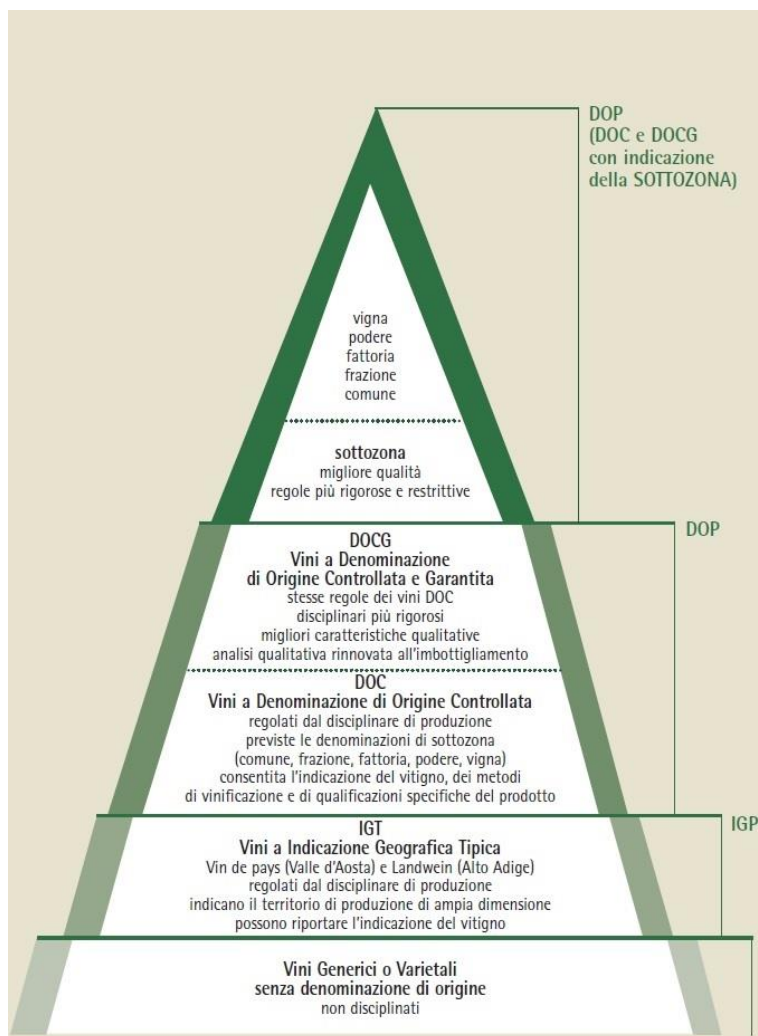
DOP
(DOC e DOCG
con indicazione
della SOTTOZONA)

vigna
podere
fattoria
frazione
comune

sottozona
migliore qualità
regole più rigorose e restrittive

DOP

DOCG
Vini a Denominazione
di Origine Controllata e Garantita
stesse regole dei vini DOC
disciplinari più rigorosi
migliori caratteristiche qualitative
analisi qualitativa rinnovata all'imbottigliamento

DOC
Vini a Denominazione di Origine Controllata
regolati dal disciplinare di produzione
previste le denominazioni di sottozona
(comune, frazione, fattoria, podere, vigna)
consentita l'indicazione del vitigno, dei metodi
di vinificazione e di qualificazioni specifiche del prodotto

IGP

IGT
Vini a Indicazione Geografica Tipica
Vin de pays (Valle d'Aosta) e Landwein (Alto Adige)
regolati dal disciplinare di produzione
indicano il territorio di produzione di ampia dimensione
possono riportare l'indicazione del vitigno

Vini Generici o Varietali
senza denominazione di origine
non disciplinati